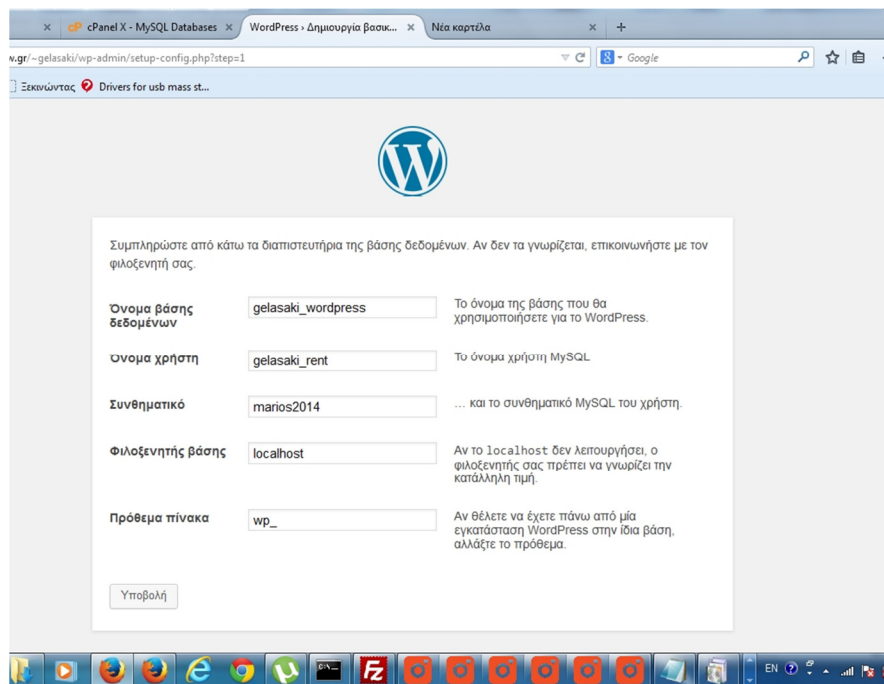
cP cPanel X - MySQL Databases ×
WordPress › Δημιουργία βασικ... ×
Νέα καρτέλα ×
+

.gr/~gelasaki/wp-admin/setup-config.php?step=1

Google

Ξεκινώντας
Drivers for usb mass st...

Συμπληρώστε από κάτω τα διαπιστευτήρια της βάσης δεδομένων. Αν δεν τα γνωρίζεται, επικοινωνήστε με τον φιλοξενητή σας.

| | | |
|---|---|---|
| Όνομα βάσης δεδομένων | gelasaki_wordpress | Το όνομα της βάσης που θα χρησιμοποιήσετε για το WordPress. |
| Όνομα χρήστη | gelasaki_rent | Το όνομα χρήστη MySQL |
| Συνθηματικό | marios2014 | … και το συνθηματικό MySQL του χρήστη. |
| Φιλοξενητής βάσης | localhost | Αν το localhost δεν λειτουργήσει, ο φιλοξενητής σας πρέπει να γνωρίζει την κατάλληλη τιμή. |
| Πρόθεμα πίνακα | wp_ | Αν θέλετε να έχετε πάνω από μία εγκατάσταση WordPress στην ίδια βάση, αλλάξτε το πρόθεμα. |

Υποβολή

EN